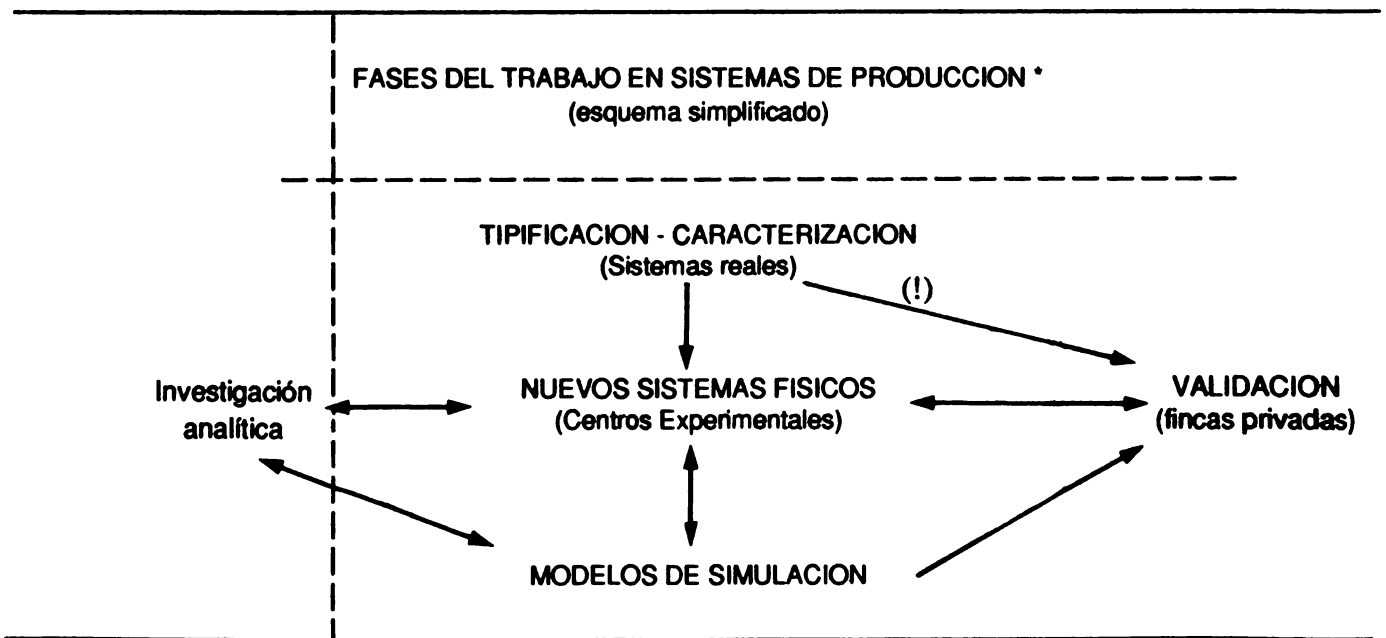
FASES DEL TRABAJO EN SISTEMAS DE PRODUCCION *
(esquema simplificado)

TIPIFICACION - CARACTERIZACION
(Sistemas reales)

(!)

Investigación analítica

NUEVOS SISTEMAS FISICOS
(Centros Experimentales)

VALIDACION
(fincas privadas)

MODELOS DE SIMULACION